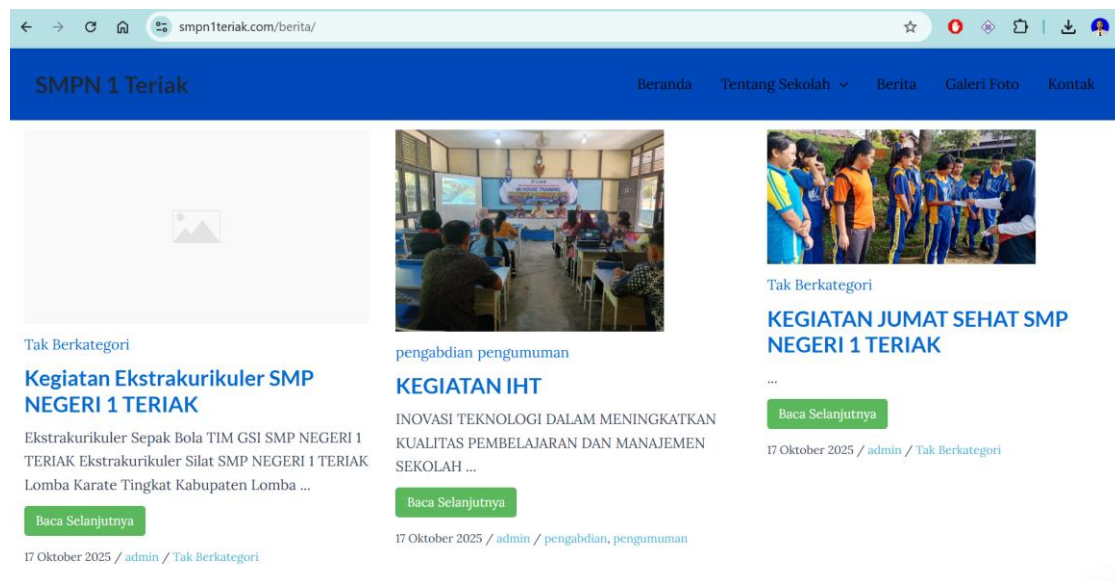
smpn1teriak.com/berita/

SMPN 1 Teriak

Beranda Tentang Sekolah Berita Galeri Foto Kontak

Tak Berkategori

Kegiatan Ekstrakurikuler SMP NEGERI 1 TERIAK

Ekstrakurikuler Sepak Bola TIM GSI SMP NEGERI 1 TERIAK Ekstrakurikuler Silat SMP NEGERI 1 TERIAK Lomba Karate Tingkat Kabupaten Lomba ...

Baca Selanjutnya

17 Oktober 2025 / admin / Tak Berkategori

pengabdian pengumuman

KEGIATAN IHT

INOVASI TEKNOLOGI DALAM MENINGKATKAN KUALITAS PEMBELAJARAN DAN MANAJEMEN SEKOLAH ...

Baca Selanjutnya

17 Oktober 2025 / admin / pengabdian, pengumuman

Tak Berkategori

KEGIATAN JUMAT SEHAT SMP NEGERI 1 TERIAK

...

Baca Selanjutnya

17 Oktober 2025 / admin / Tak Berkategori